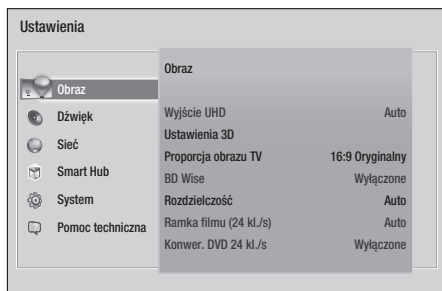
Ustawienia

Obraz
Dźwięk
Sieć
Smart Hub
System
Pomoc techniczna

Obraz

| | |
|---|---|
| Wyjście UHD | Auto |
| Ustawienia 3D | |
| Proporcja obrazu TV | 16:9 Oryginalny |
| BD Wise | Wyłączone |
| Rozdzielczość | Auto |
| Ramka filmu (24 kl./s) | Auto |
| Konwer. DVD 24 kl./s | Wyłączone |